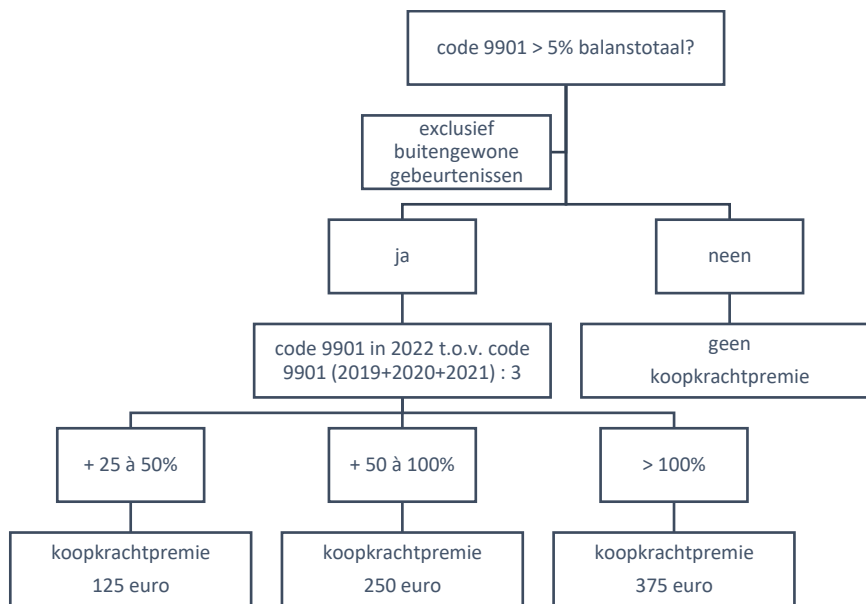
code 9901 > 5% balanstotaal?

exclusief buitengewone gebeurtenissen

ja

neen

code 9901 in 2022 t.o.v. code 9901 (2019+2020+2021) : 3

geen koopkrachtpremie

+ 25 à 50%

+ 50 à 100%

> 100%

koopkrachtpremie 125 euro

koopkrachtpremie 250 euro

koopkrachtpremie 375 euro